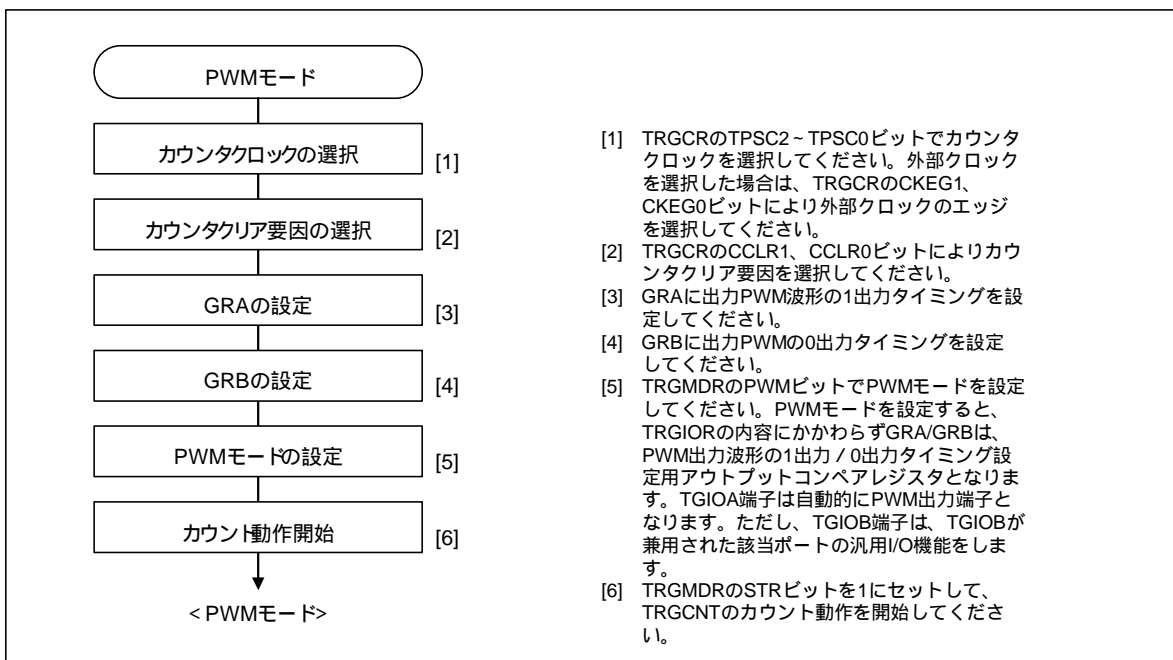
PWMモード

カウンタクロックの選択 [1]

カウンタクリア要因の選択 [2]

GRAの設定 [3]

GRBの設定 [4]

PWMモードの設定 [5]

カウント動作開始 [6]

< PWMモード>

[1] TRGCRのTPSC2 ~ TPSC0ビットでカウンタクロックを選択してください。外部クロックを選択した場合は、TRGCRのCKEG1、CKEG0ビットにより外部クロックのエッジを選択してください。
[2] TRGCRのCCLR1、CCLR0ビットによりカウンタクリア要因を選択してください。
[3] GRAに出力PWM波形の1出力タイミングを設定してください。
[4] GRBに出力PWMの0出力タイミングを設定してください。
[5] TRGMDRのPWMビットでPWMモードを設定してください。PWMモードを設定すると、TRGIORの内容にかかわらずGRA/GRBは、PWM出力波形の1出力 / 0出力タイミング設定用アウトプットコンペアレジスタとなります。TGIOA端子は自動的にPWM出力端子となります。ただし、TGIOB端子は、TGIOBが兼用された該当ポートの汎用I/O機能をします。
[6] TRGMDRのSTRビットを1にセットして、TRGCNTのカウント動作を開始してください。